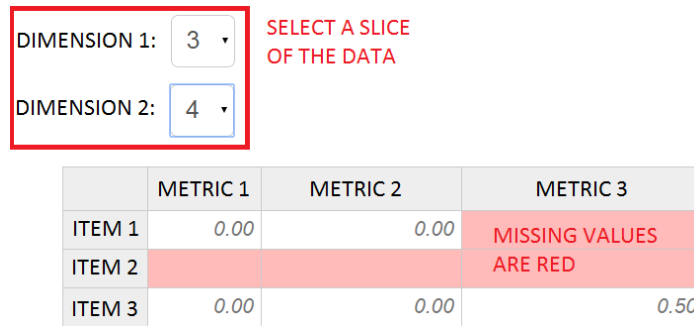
DIMENSION 1: 3

DIMENSION 2: 4

SELECT A SLICE OF THE DATA

| | METRIC 1 | METRIC 2 | METRIC 3 |
|---|---|---|---|
| ITEM 1 | 0.00 | 0.00 | |
| ITEM 2 | | | |
| ITEM 3 | 0.00 | 0.00 | 0.50 |

MISSING VALUES ARE RED